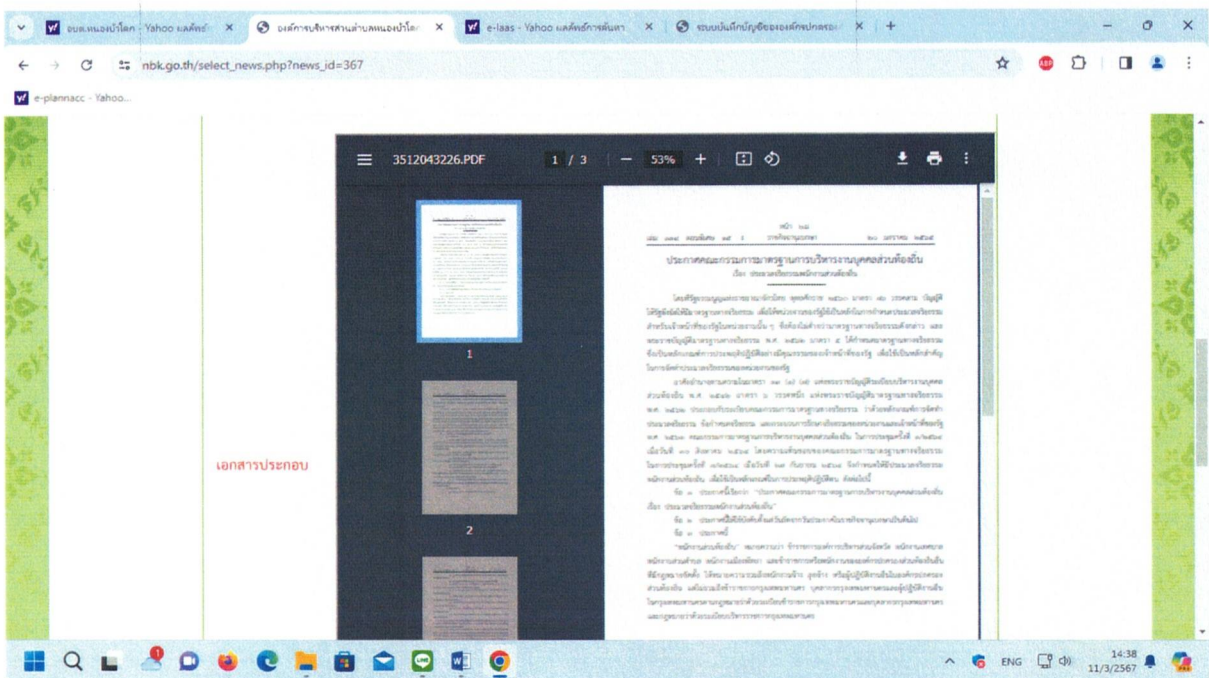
อบต.หนองป่าโลก - Yahoo แสดัสร์ ×
องค์การบริหารส่วนตำบลหนองป่าโลก ×
e-laas - Yahoo แสดัสร์การค้นหา ×
ระบบบันทึกบัญชีขององค์กรปกครอง ×
+

nbk.go.th/select_news.php?news_id=367

e-plannacc - Yahoo...

3512043226.PDF 1 / 3 − 53% +

1

2

เอกสารประกอบ

ประกาศคณะกรรมการมาตรฐานการบริหารงานบุคคลส่วนท้องถิ่น

เรื่อง ประมวลจริยธรรมพนักงานส่วนท้องถิ่น

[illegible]

ENG 14:38 11/3/2567